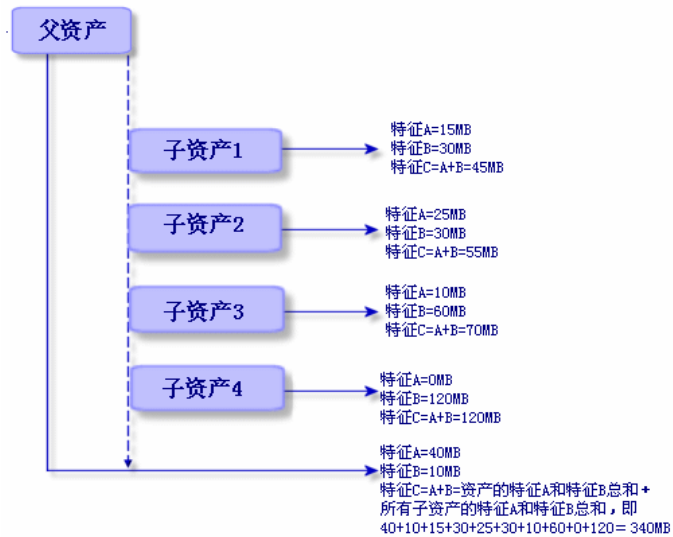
父资产

子资产1

特征A=15MB
特征B=30MB
特征C=A+B=45MB

子资产2

特征A=25MB
特征B=30MB
特征C=A+B=55MB

子资产3

特征A=10MB
特征B=60MB
特征C=A+B=70MB

子资产4

特征A=0MB
特征B=120MB
特征C=A+B=120MB

特征A=40MB
特征B=10MB
特征C=A+B=资产的特征A和特征B总和 + 所有子资产的特征A和特征B总和，即 40+10+15+30+25+30+10+60+0+120= 340MB